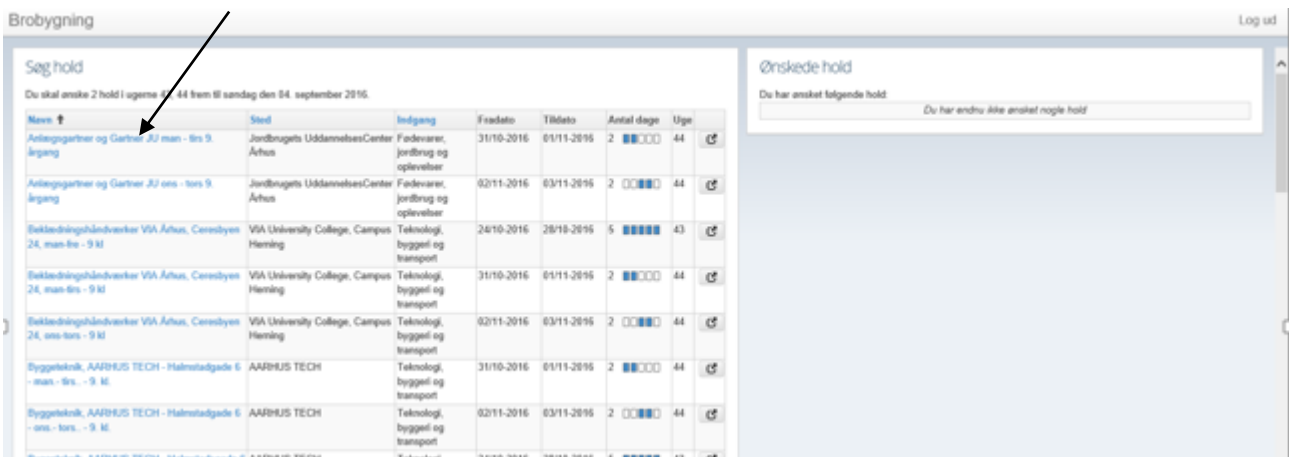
Brobygning

Log ud

Søg hold

Du skal ønske 2 hold i ugerne 4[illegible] 44 frem til søndag den 04. september 2016.

| Navn | Sted | Indgang | Fradato | Tildato | Antal dage | Uge | |
|---|---|---|---|---|---|---|---|
| Anlægsgartner og Gartner JU man - tirs 9. årgang | Jordbrugets UddannelsesCenter Århus | Fødevarer, jordbrug og oplevelser | 31/10-2016 | 01/11-2016 | 2 | 44 | |
| Anlægsgartner og Gartner JU ons - tors 9. årgang | Jordbrugets UddannelsesCenter Århus | Fødevarer, jordbrug og oplevelser | 02/11-2016 | 03/11-2016 | 2 | 44 | |
| Beklædningshåndværker VIA Århus, Ceresbyen 24, man-fre - 9 kl | VIA University College, Campus Herning | Teknologi, byggeri og transport | 24/10-2016 | 28/10-2016 | 5 | 43 | |
| Beklædningshåndværker VIA Århus, Ceresbyen 24, man-tirs - 9 kl | VIA University College, Campus Herning | Teknologi, byggeri og transport | 31/10-2016 | 01/11-2016 | 2 | 44 | |
| Beklædningshåndværker VIA Århus, Ceresbyen 24, ons-tors - 9 kl | VIA University College, Campus Herning | Teknologi, byggeri og transport | 02/11-2016 | 03/11-2016 | 2 | 44 | |
| Byggeteknik, AARHUS TECH - Halmstadgade 6 - man.- tirs.. - 9. kl. | AARHUS TECH | Teknologi, byggeri og transport | 31/10-2016 | 01/11-2016 | 2 | 44 | |
| Byggeteknik, AARHUS TECH - Halmstadgade 6 - ons.- tors.. - 9. kl. | AARHUS TECH | Teknologi, byggeri og transport | 02/11-2016 | 03/11-2016 | 2 | 44 | |

Ønskede hold

Du har ønsket følgende hold:

Du har endnu ikke ønsket nogle hold